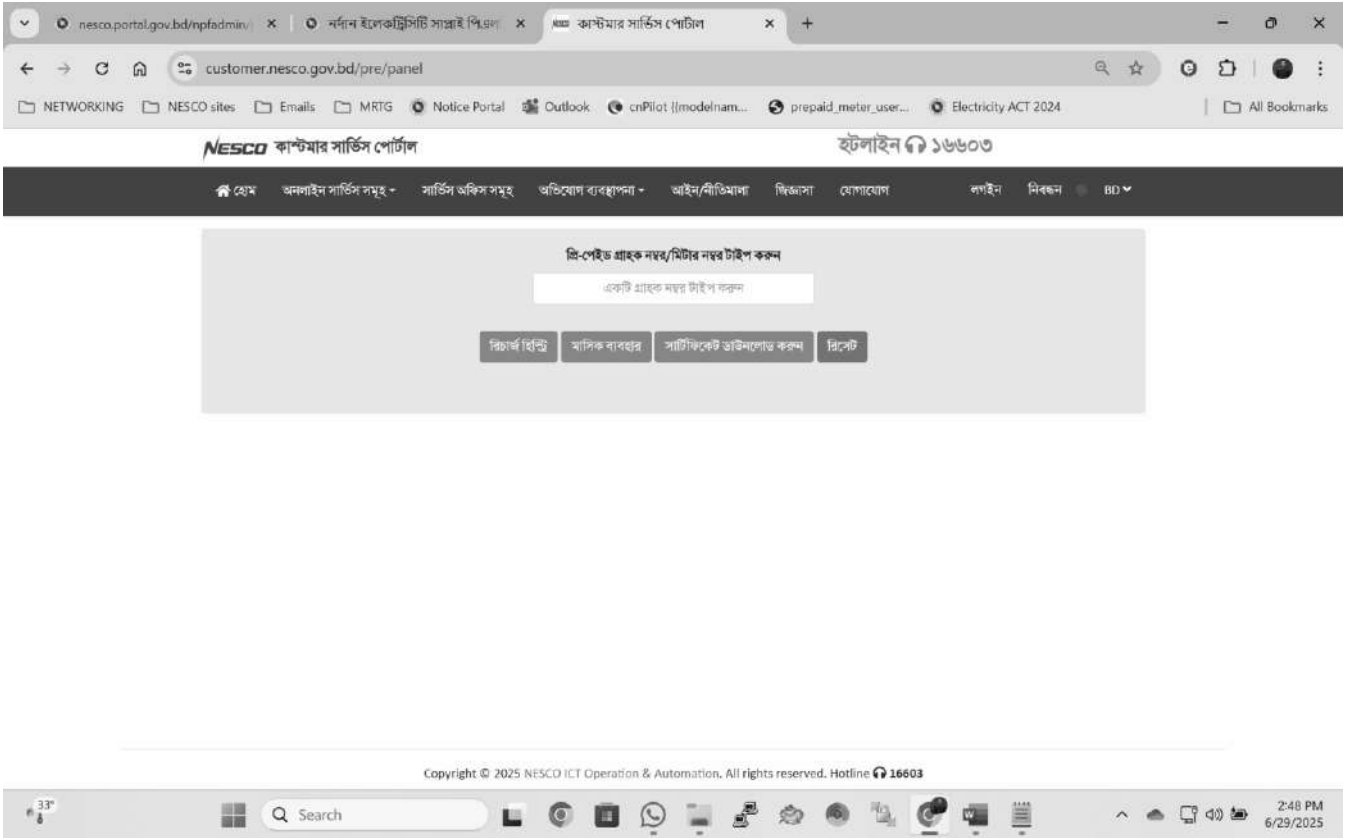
nesco.portal.gov.bd/npfadmin/ ×
নর্দান ইলেকট্রিসিটি সাপ্লাই পিএল ×
কাস্টমার সার্ভিস পোর্টাল ×
+

customer.nesco.gov.bd/pre/panel

NETWORKING NESCO sites Emails MRTG Notice Portal Outlook cnPilot {{modelnam... prepaid_meter_user... Electricity ACT 2024 All Bookmarks

NESCO কাস্টমার সার্ভিস পোর্টাল
হটলাইন ১৬৬০৩

হোম অনলাইন সার্ভিস সমূহ সার্ভিস অফিস সমূহ অভিযোগ ব্যবস্থাপনা আইন/নীতিমালা জিজ্ঞাসা যোগাযোগ লগইন নিবন্ধন BD

প্রি-পেইড গ্রাহক নম্বর/মিটার নম্বর টাইপ করুন
একটি গ্রাহক নম্বর টাইপ করুন

রিচার্জ হিস্ট্রি মাসিক ব্যবহার সার্টিফিকেট ডাউনলোড করুন রিসেট

Copyright © 2025 NESCO ICT Operation & Automation. All rights reserved. Hotline 16603

33°
Search
2:48 PM
6/29/2025